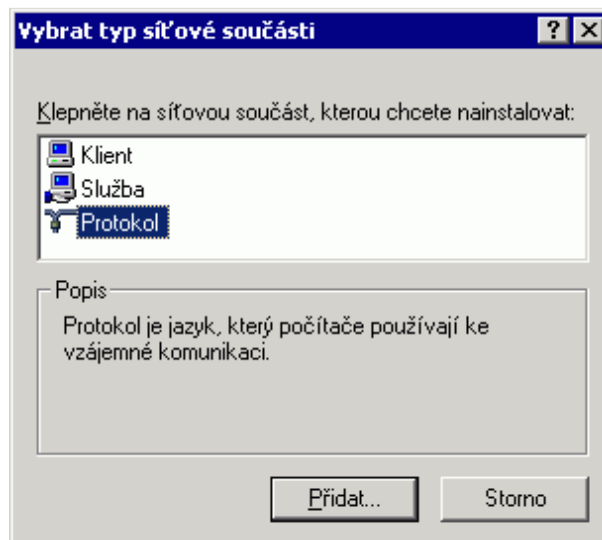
Vybrat typ síťové součásti

?
X

Klepněte na síťovou součást, kterou chcete nainstalovat:

Klient
Služba
Protokol

Popis

Protokol je jazyk, který počítače používají ke vzájemné komunikaci.

Přidat...

Storno